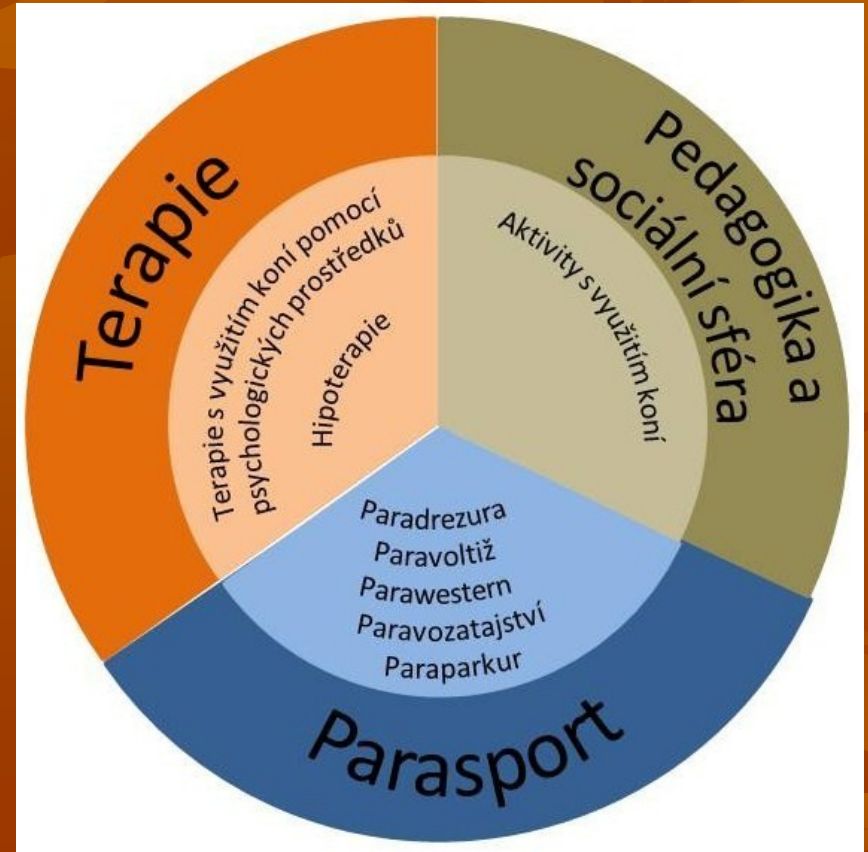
Terapie

Terapie s využitím koní pomocí psychologických prostředků

Hipoterapie

Pedagogika a sociální sféra

Aktivity s využitím koní

Paradrezura
Paravoltiž
Parawestern
Paravozatajství
Paraparkur

Parasport